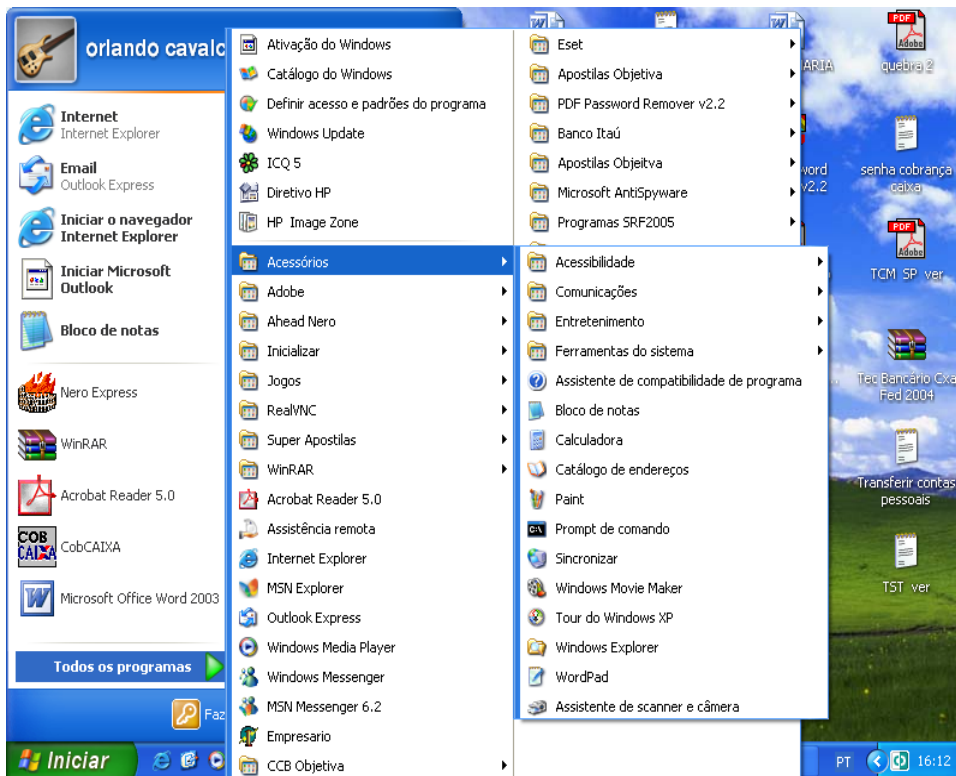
orlando cavalc

Internet
Internet Explorer

Email
Outlook Express

Iniciar o navegador
Internet Explorer

Iniciar Microsoft
Outlook

Bloco de notas

Nero Express

WinRAR

Acrobat Reader 5.0

COB CAIXA
CobCAIXA

Microsoft Office Word 2003

Todos os programas

Faz

Iniciar

Ativação do Windows
Catálogo do Windows
Definir acesso e padrões do programa
Windows Update
ICQ 5
Diretivo HP
HP Image Zone
Acessórios
Adobe
Ahead Nero
Inicializar
Jogos
RealVNC
Super Apostilas
WinRAR
Acrobat Reader 5.0
Assistência remota
Internet Explorer
MSN Explorer
Outlook Express
Windows Media Player
Windows Messenger
MSN Messenger 6.2
Empresario
CCB Objetiva

Eset
Apostilas Objetiva
PDF Password Remover v2.2
Banco Itaú
Apostilas Objeitva
Microsoft AntiSpyware
Programas SRF2005

Acessibilidade
Comunicações
Entretenimento
Ferramentas do sistema
Assistente de compatibilidade de programa
Bloco de notas
Calculadora
Catálogo de endereços
Paint
Prompt de comando
Sincronizar
Windows Movie Maker
Tour do Windows XP
Windows Explorer
WordPad
Assistente de scanner e câmera

ARIA
word
v2.2

PDF
Adobe
quebra 2

senha cobrança caixa

PDF
Adobe
TCM SP ver

Tec Bancário Cxa Fed 2004

Transferir contas pessoais

TST ver

PT
16:12